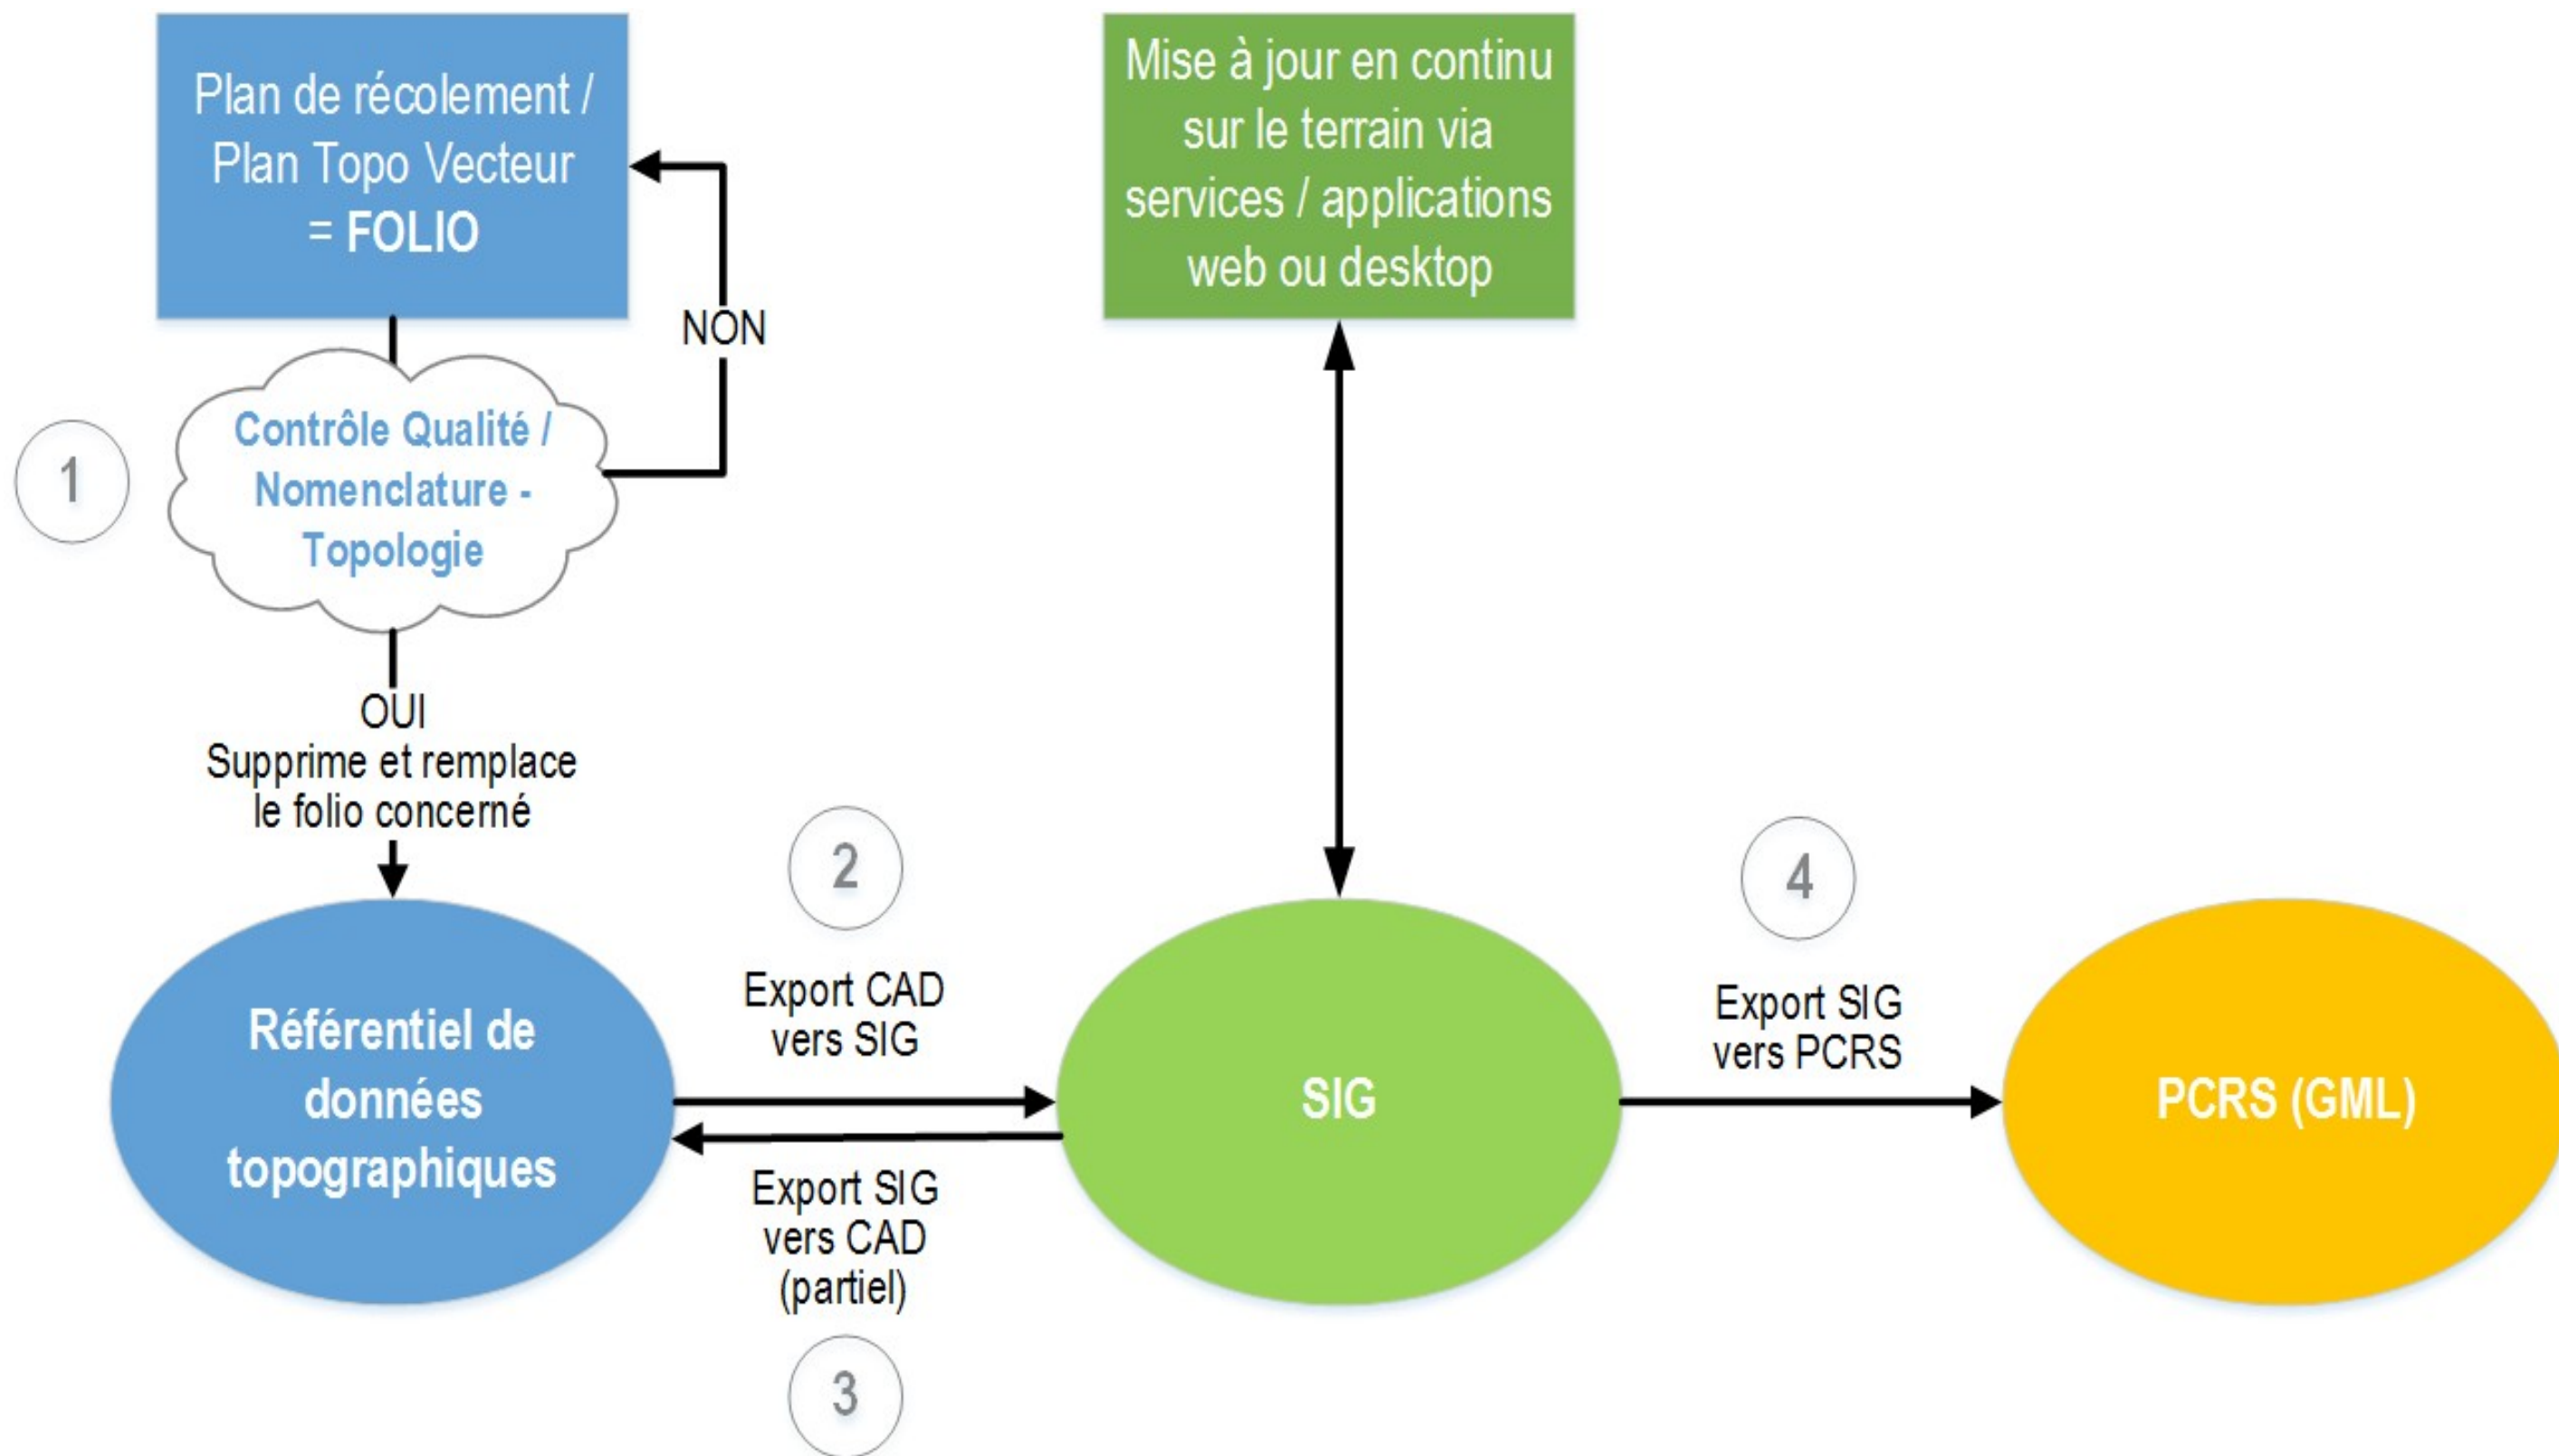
Plan de récolement / Plan Topo Vecteur = FOLIO

Mise à jour en continu sur le terrain via services / applications web ou desktop

NON

1

Contrôle Qualité / Nomenclature - Topologie

OUI
Supprime et remplace le folio concerné

2

Export CAD vers SIG

4

Export SIG vers PCRS

Référentiel de données topographiques

SIG

PCRS (GML)

Export SIG vers CAD (partiel)

3